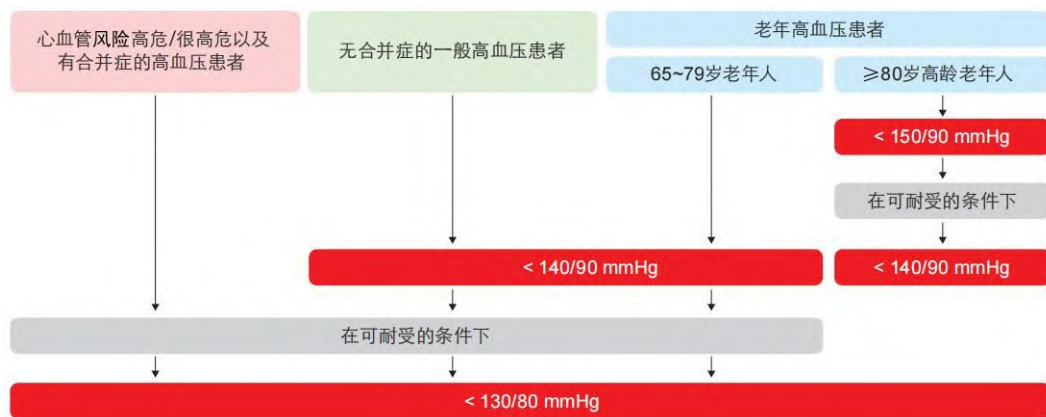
心血管风险高危/很高危以及有合并症的高血压患者

无合并症的一般高血压患者

老年高血压患者

65~79岁老年人

≥80岁高龄老年人

< 150/90 mmHg

在可耐受的条件下

< 140/90 mmHg

< 140/90 mmHg

在可耐受的条件下

< 130/80 mmHg